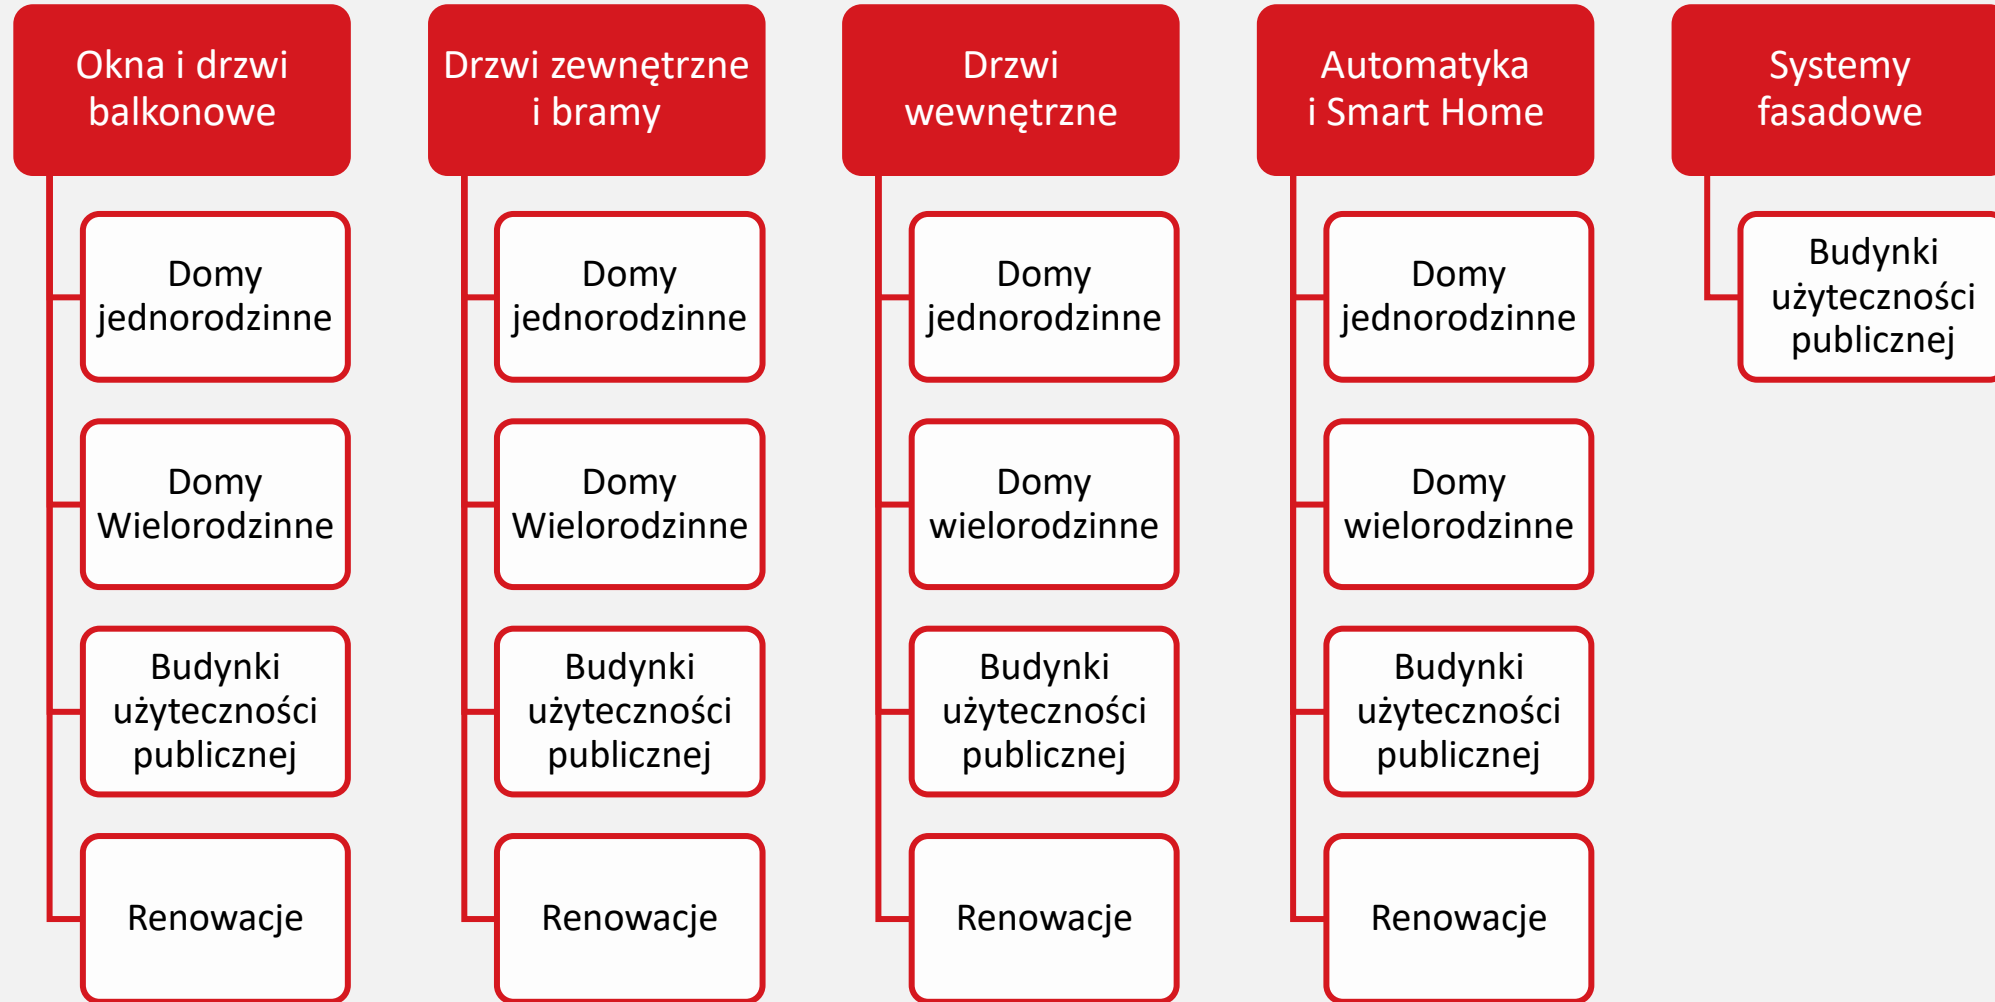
Okna i drzwi balkonowe

Domy jednorodzinne

Domy Wielorodzinne

Budynki użyteczności publicznej

Renowacje

Drzwi zewnętrzne i bramy

Domy jednorodzinne

Domy Wielorodzinne

Budynki użyteczności publicznej

Renowacje

Drzwi wewnętrzne

Domy jednorodzinne

Domy wielorodzinne

Budynki użyteczności publicznej

Renowacje

Automatyka i Smart Home

Domy jednorodzinne

Domy wielorodzinne

Budynki użyteczności publicznej

Renowacje

Systemy fasadowe

Budynki użyteczności publicznej